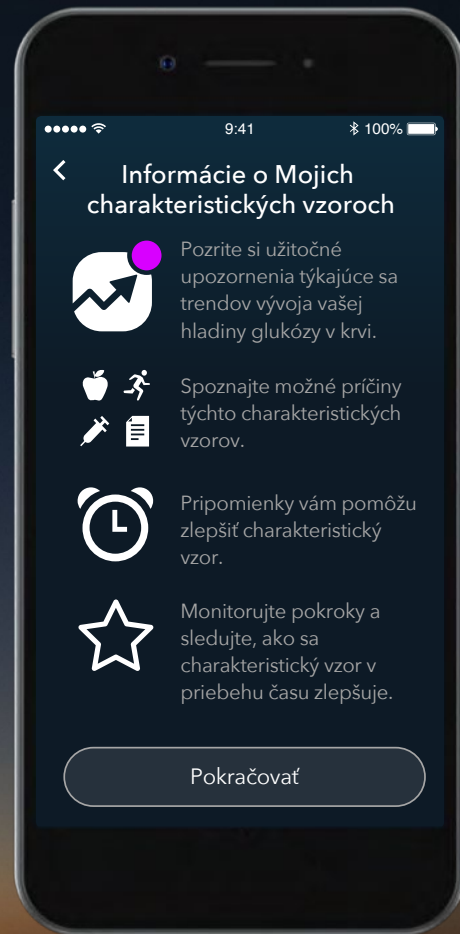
9:41

100%

<

Informácie o Mojich charakteristických vzoroch

Pozrite si užitočné upozornenia týkajúce sa trendov vývoja vašej hladiny glukózy v krvi.

Spoznajte možné príčiny týchto charakteristických vzorov.

Pripomienky vám pomôžu zlepšiť charakteristický vzor.

Monitorujte pokroky a sledujte, ako sa charakteristický vzor v priebehu času zlepšuje.

Pokračovať